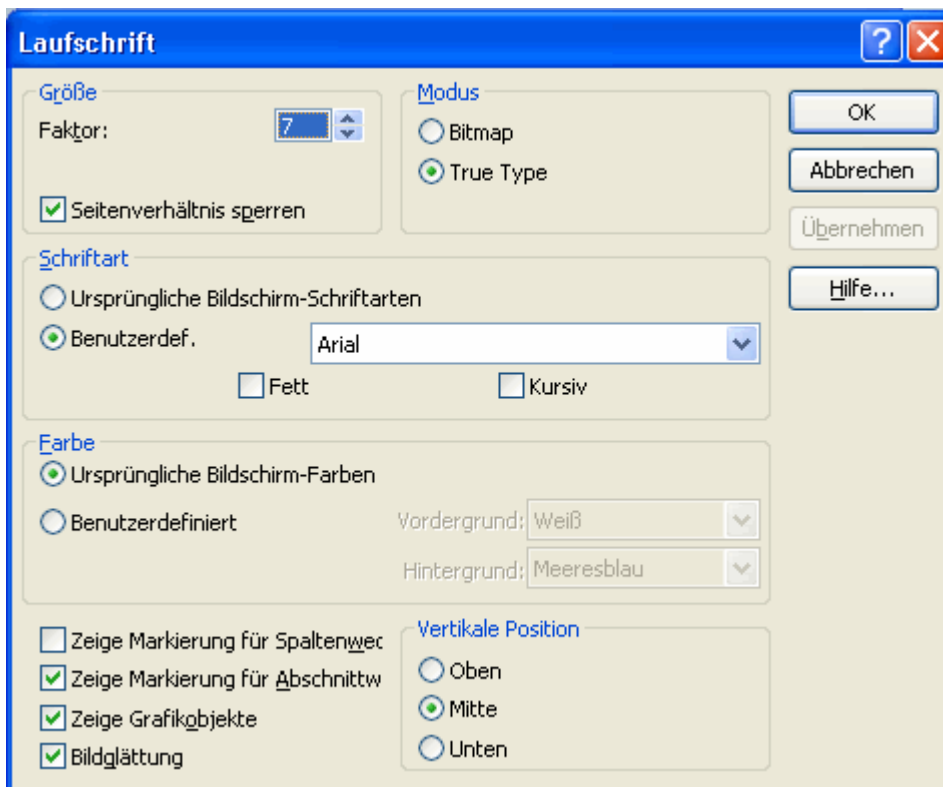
Laufschrift

?

Größe

Faktor: 7

Seitenverhältnis sperren

Modus

Bitmap

True Type

OK

Abbrechen

Übernehmen

Hilfe...

Schriftart

Ursprüngliche Bildschirm-Schriftarten

Benutzerdef.

Arial

Fett

Kursiv

Farbe

Ursprüngliche Bildschirm-Farben

Benutzerdefiniert

Vordergrund: Weiß

Hintergrund: Meeresblau

Zeige Markierung für Spaltenwec

Zeige Markierung für Abschnittw

Zeige Grafikobjekte

Bildglättung

Vertikale Position

Oben

Mitte

Unten